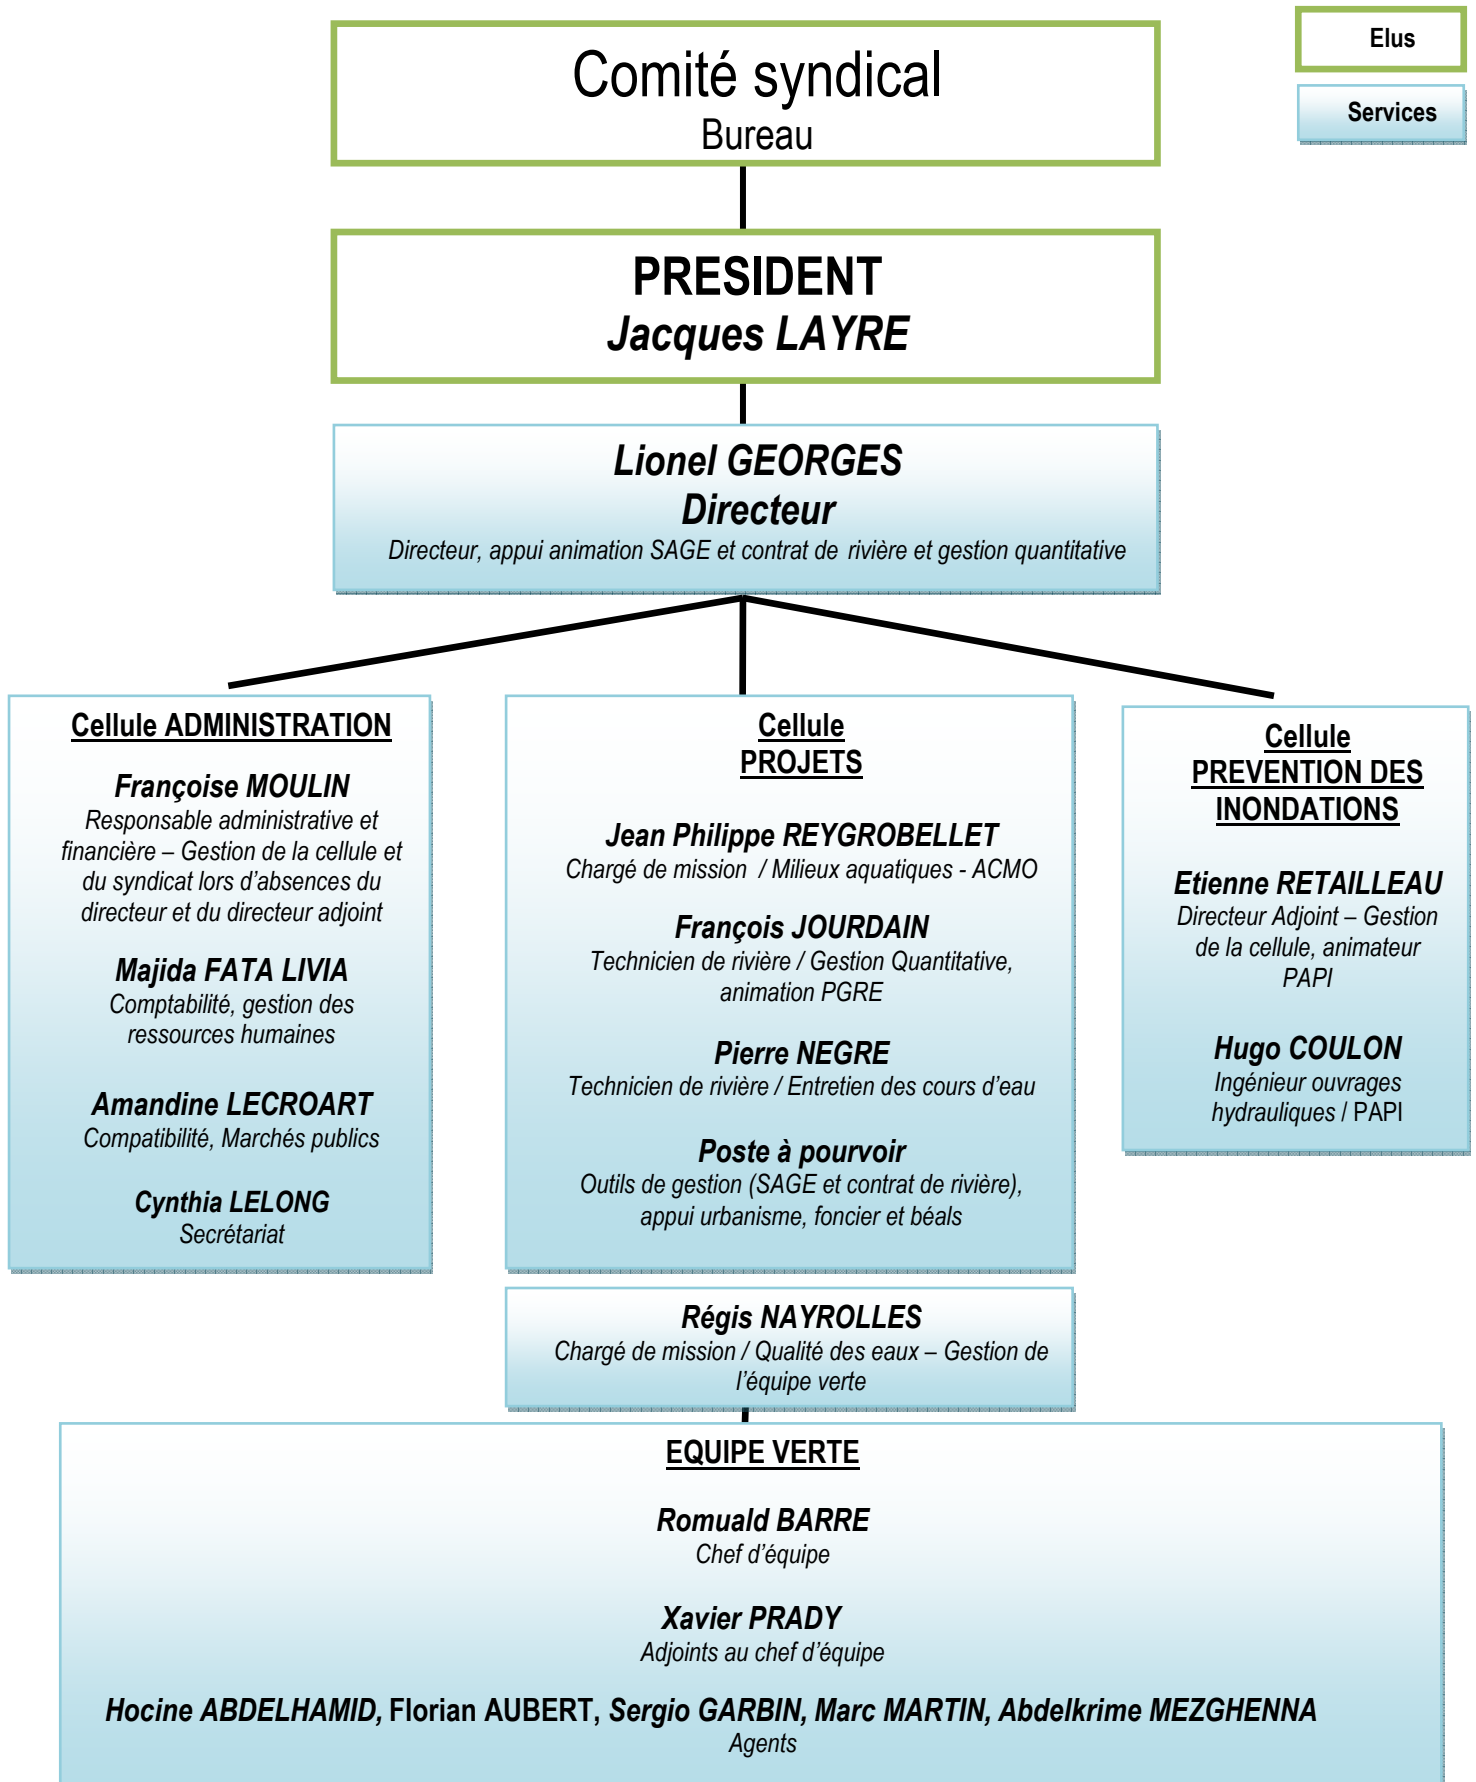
Elus

Services

Comité syndical
Bureau

PRESIDENT
Jacques LAYRE

Lionel GEORGES
Directeur
Directeur, appui animation SAGE et contrat de rivière et gestion quantitative

Cellule ADMINISTRATION

Françoise MOULIN
Responsable administrative et financière – Gestion de la cellule et du syndicat lors d'absences du directeur et du directeur adjoint

Majida FATA LIVIA
Comptabilité, gestion des ressources humaines

Amandine LECROART
Compatibilité, Marchés publics

Cynthia LELONG
Secrétariat

Cellule PROJETS

Jean Philippe REYGROBELLET
Chargé de mission / Milieux aquatiques - ACMO

François JOURDAIN
Technicien de rivière / Gestion Quantitative, animation PGRE

Pierre NEGRE
Technicien de rivière / Entretien des cours d'eau

Poste à pourvoir
Outils de gestion (SAGE et contrat de rivière), appui urbanisme, foncier et béals

Cellule PREVENTION DES INONDATIONS

Etienne RETAILLEAU
Directeur Adjoint – Gestion de la cellule, animateur PAPI

Hugo COULON
Ingénieur ouvrages hydrauliques / PAPI

Régis NAYROLLES
Chargé de mission / Qualité des eaux – Gestion de l'équipe verte

EQUIPE VERTE

Romuald BARRE
Chef d'équipe

Xavier PRADY
Adjoints au chef d'équipe

Hocine ABDELHAMID, Florian AUBERT, Sergio GARBIN, Marc MARTIN, Abdelkrime MEZGHENNA
Agents